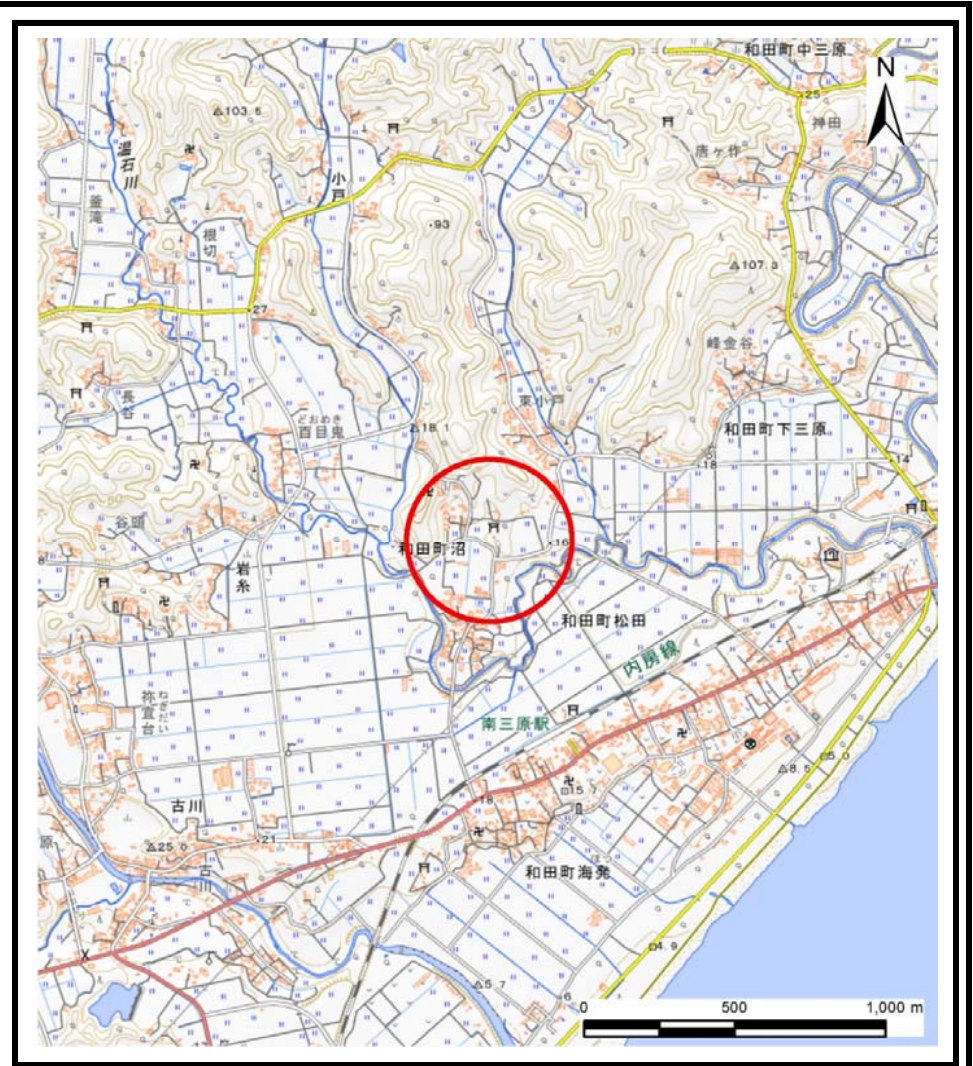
和田町中三原
N
25
神田
△103.5
湿石川
小戸
唐ケ作
釜滝
・93
根切
△107.9
27
70
峰金谷
長谷
どおめき
百目鬼
東小戸
△18.1
和田町下三原
18
14
谷頭
和田町沼
16
岩糸
和田町松田
内房線
ねぎだい
祢宜台
南三原駅
△8.5
△5.0
古川
18
15.7
21
△25.0
古
和田町海発
4.9
5.7
6
0
500
1,000 m